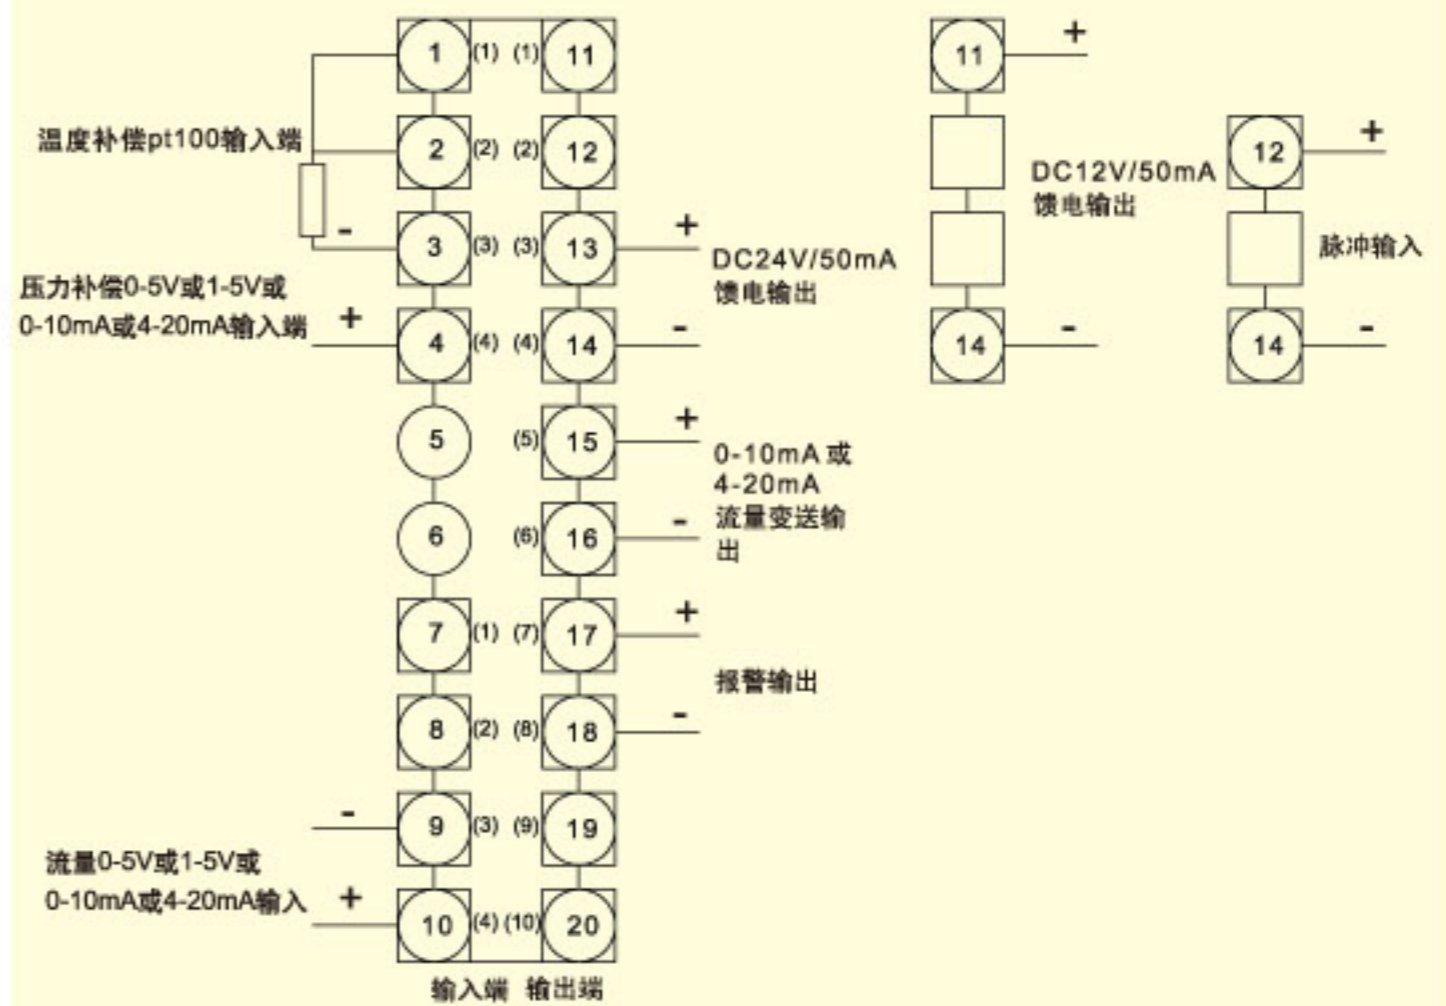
1 (1) (1) 11
温度补偿pt100输入端
2 (2) (2) 12
-
3 (3) (3) 13
+
DC24V/50mA
馈电输出
压力补偿0-5V或1-5V或
0-10mA或4-20mA输入端
+
4 (4) (4) 14
-
5 (5) 15
+
0-10mA 或
4-20mA
流量变送输出
6 (6) 16
-
7 (1) (7) 17
+
报警输出
8 (2) (8) 18
-
-
9 (3) (9) 19
流量0-5V或1-5V或
0-10mA或4-20mA输入
+
10 (4) (10) 20
输入端 输出端

11 +
DC12V/50mA
馈电输出
14 -

12 +
脉冲输入
14 -